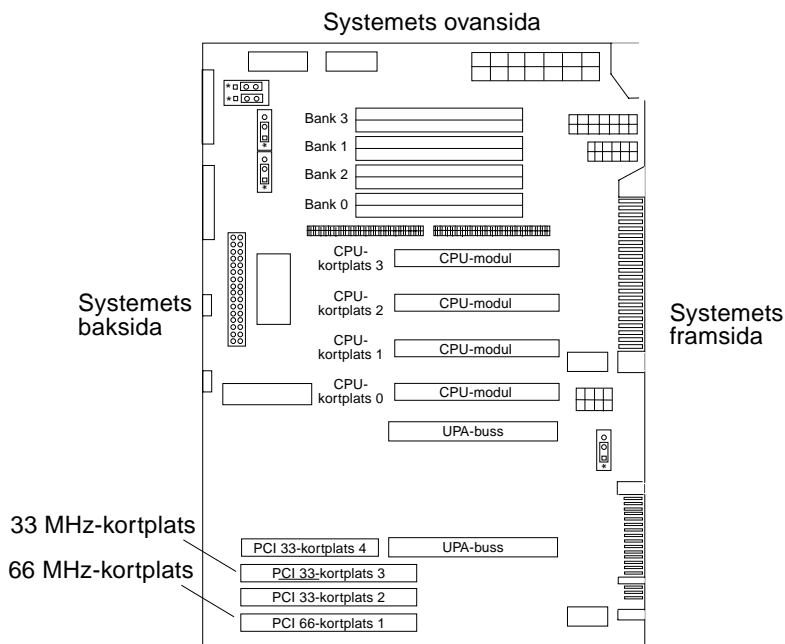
Systemets ovansida

Bank 3
Bank 1
Bank 2
Bank 0

CPU-kortplats 3
CPU-modul
CPU-kortplats 2
CPU-modul
CPU-kortplats 1
CPU-modul
CPU-kortplats 0
CPU-modul

Systemets baksida

Systemets framsida

UPA-buss

33 MHz-kortplats
66 MHz-kortplats

PCI 33-kortplats 4
UPA-buss
PCI 33-kortplats 3
PCI 33-kortplats 2
PCI 66-kortplats 1